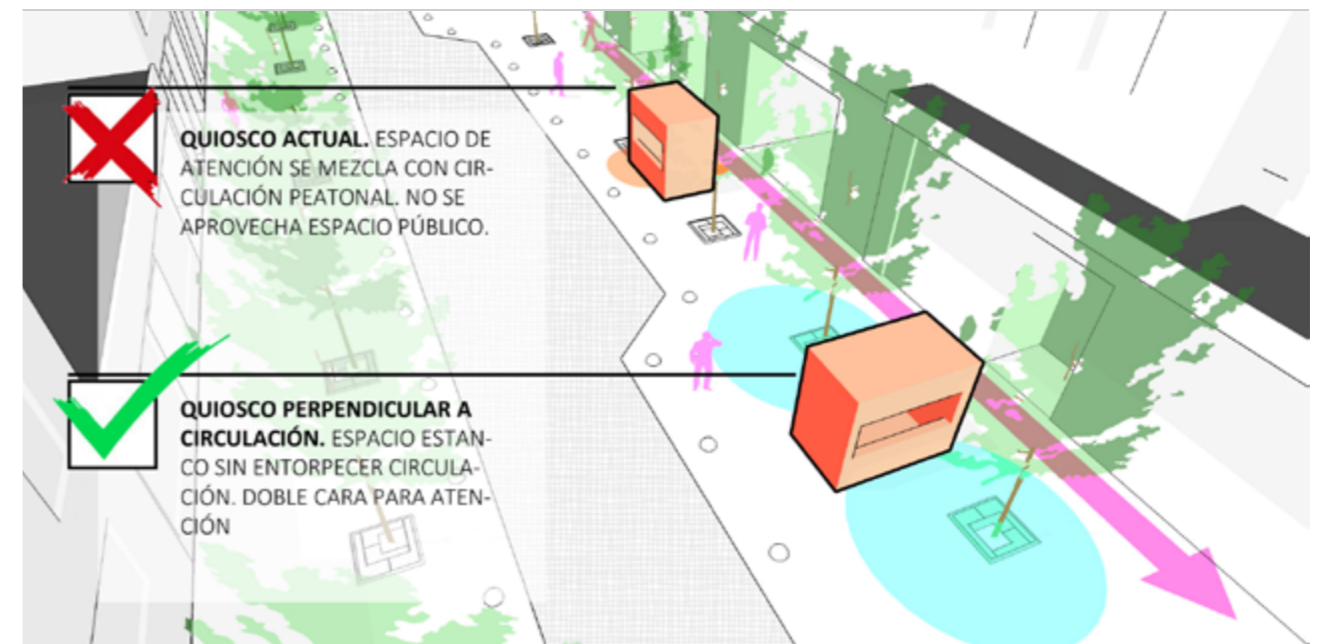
QUIOSCO ACTUAL. ESPACIO DE ATENCIÓN SE MEZCLA CON CIRCULACIÓN PEATONAL. NO SE APROVECHA ESPACIO PÚBLICO.

QUIOSCO PERPENDICULAR A CIRCULACIÓN. ESPACIO ESTANCO SIN ENTORPECER CIRCULACIÓN. DOBLE CARA PARA ATENCIÓN